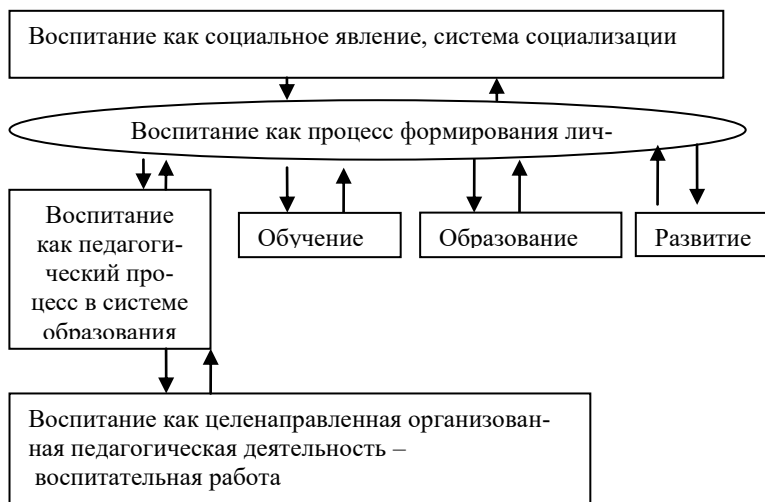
Воспитание как социальное явление, система социализации

Воспитание как процесс формирования лич-

Воспитание как педагогический процесс в системе образования

Обучение

Образование

Развитие

Воспитание как целенаправленная организованная педагогическая деятельность – воспитательная работа